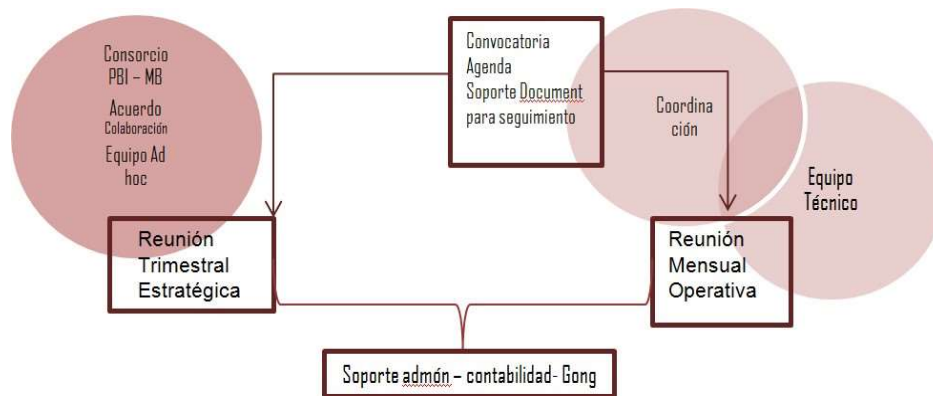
Consorcio PBI – MB

Acuerdo Colaboración

Equipo Ad hoc

Convocatoria
Agenda
Soporte Document para seguimiento

Coordinación

Equipo Técnico

Reunión Trimestral Estratégica

Reunión Mensual Operativa

Soporte admón – contabilidad- Gong